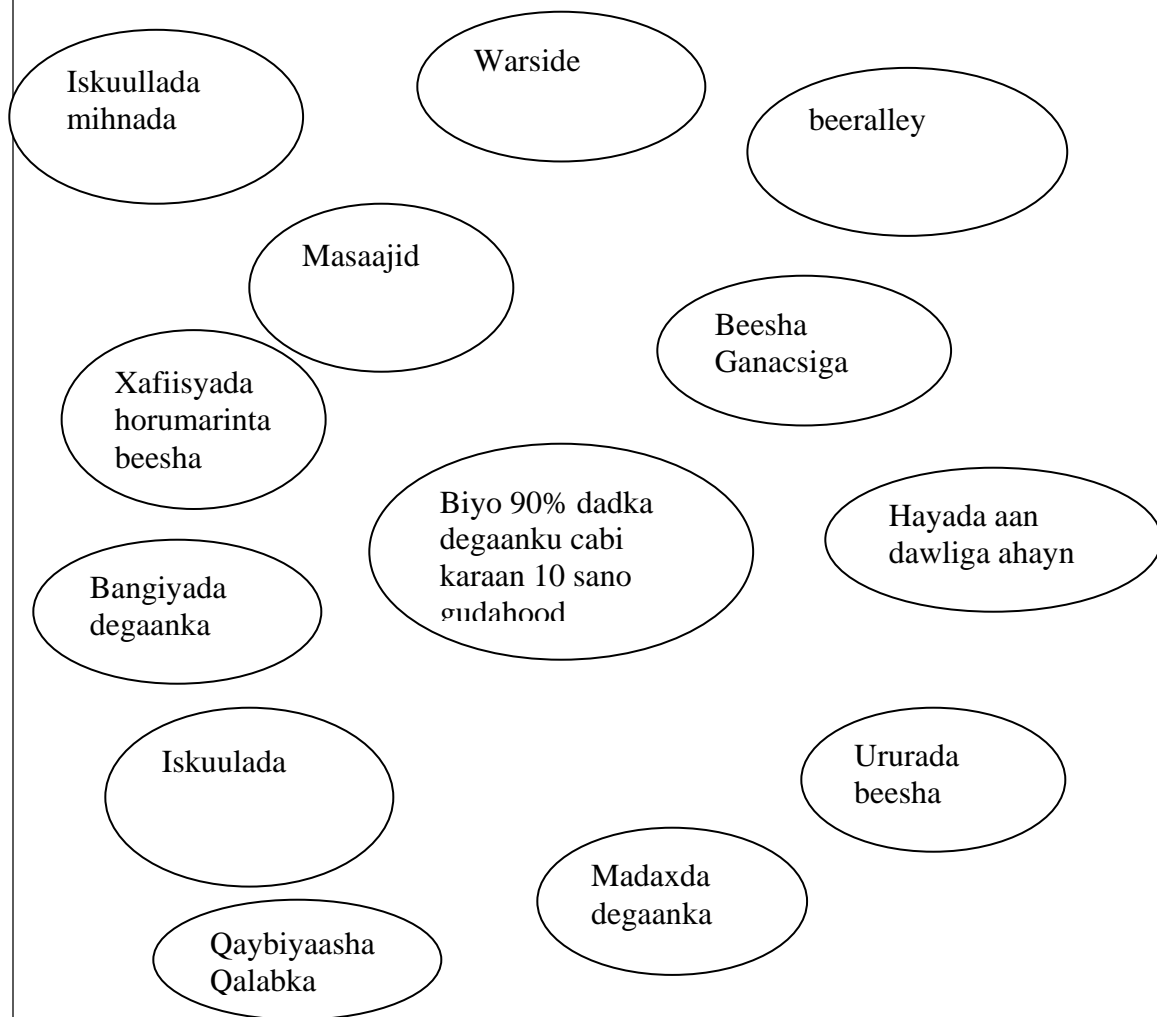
Iskuullada mihnada

Warside

beeralley

Masaajid

Beesha Ganacsiga

Xafiisyada horumarinta beesha

Biyo 90% dadka degaanku cabi karaan 10 sano gudahood

Hayada aan dawliga ahayn

Bangiyada degaanka

Iskuulada

Ururada beesha

Madaxda degaanka

Qaybiyaasha Qalabka